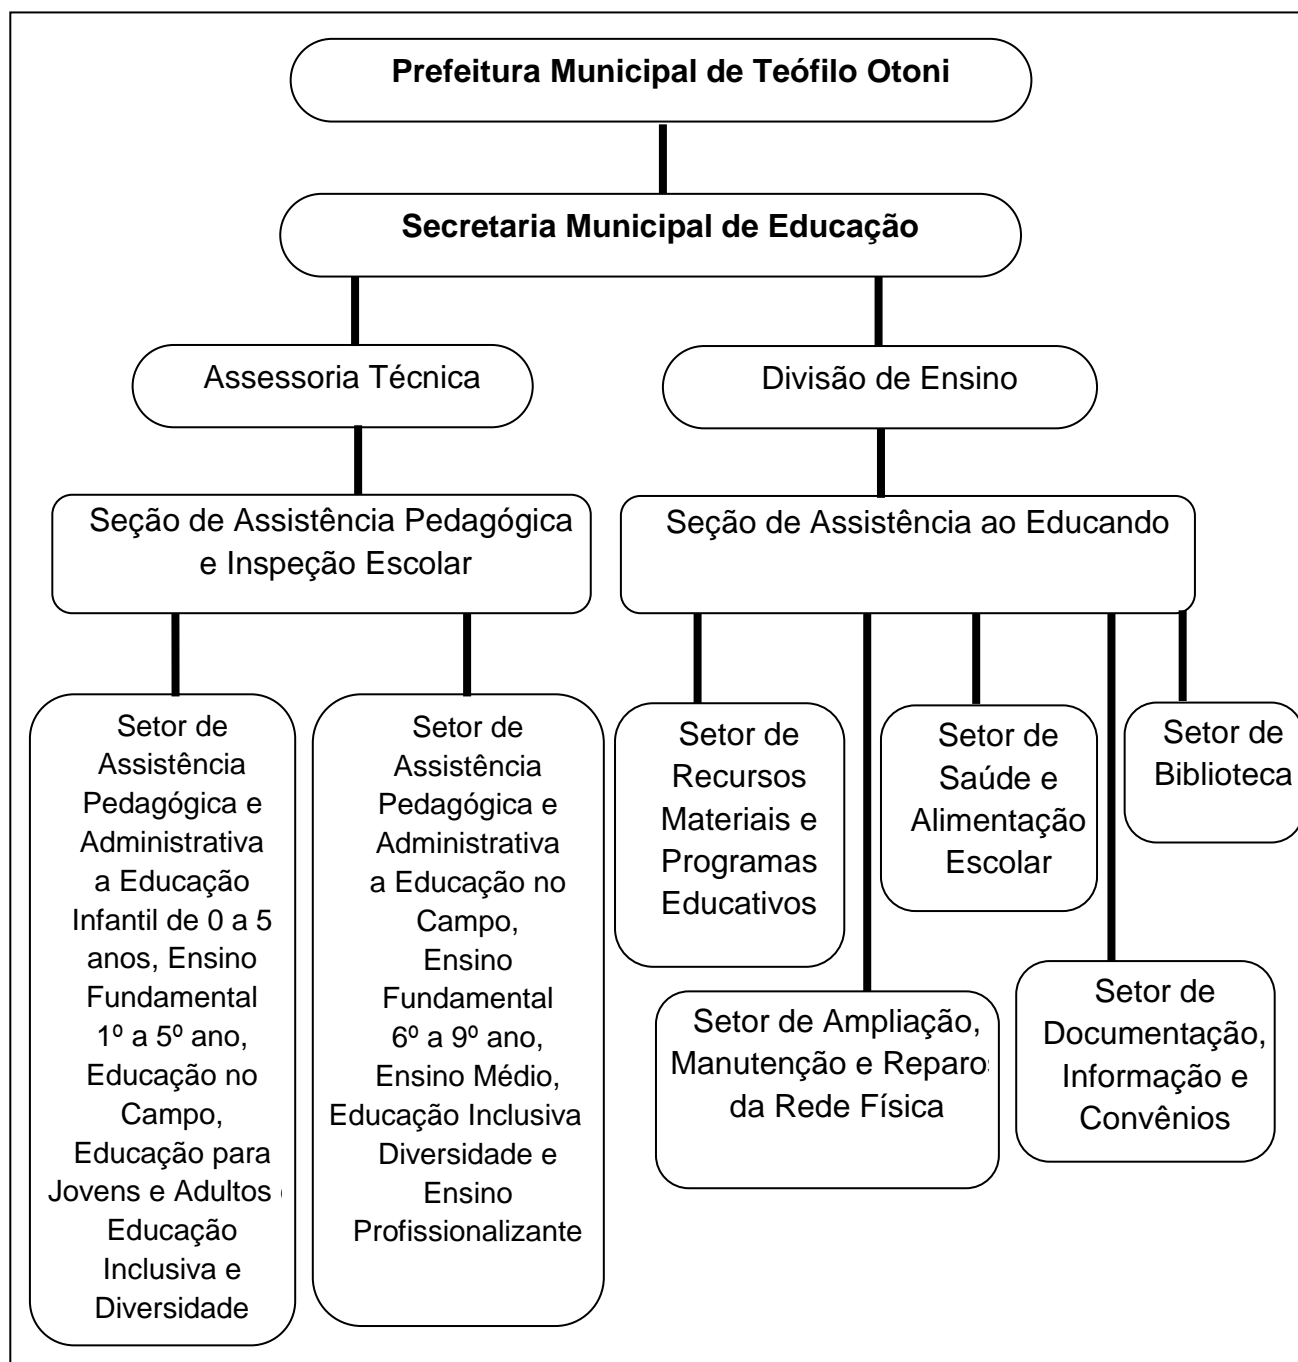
Prefeitura Municipal de Teófilo Otoni

Secretaria Municipal de Educação

Assessoria Técnica

Divisão de Ensino

Seção de Assistência Pedagógica e Inspeção Escolar

Seção de Assistência ao Educando

Setor de Assistência Pedagógica e Administrativa a Educação Infantil de 0 a 5 anos, Ensino Fundamental 1º a 5º ano, Educação no Campo, Educação para Jovens e Adultos Educação Inclusiva e Diversidade

Setor de Assistência Pedagógica e Administrativa a Educação no Campo, Ensino Fundamental 6º a 9º ano, Ensino Médio, Educação Inclusiva Diversidade e Ensino Profissionalizante

Setor de Recursos Materiais e Programas Educativos

Setor de Saúde e Alimentação Escolar

Setor de Biblioteca

Setor de Ampliação, Manutenção e Reparos da Rede Física

Setor de Documentação, Informação e Convênios